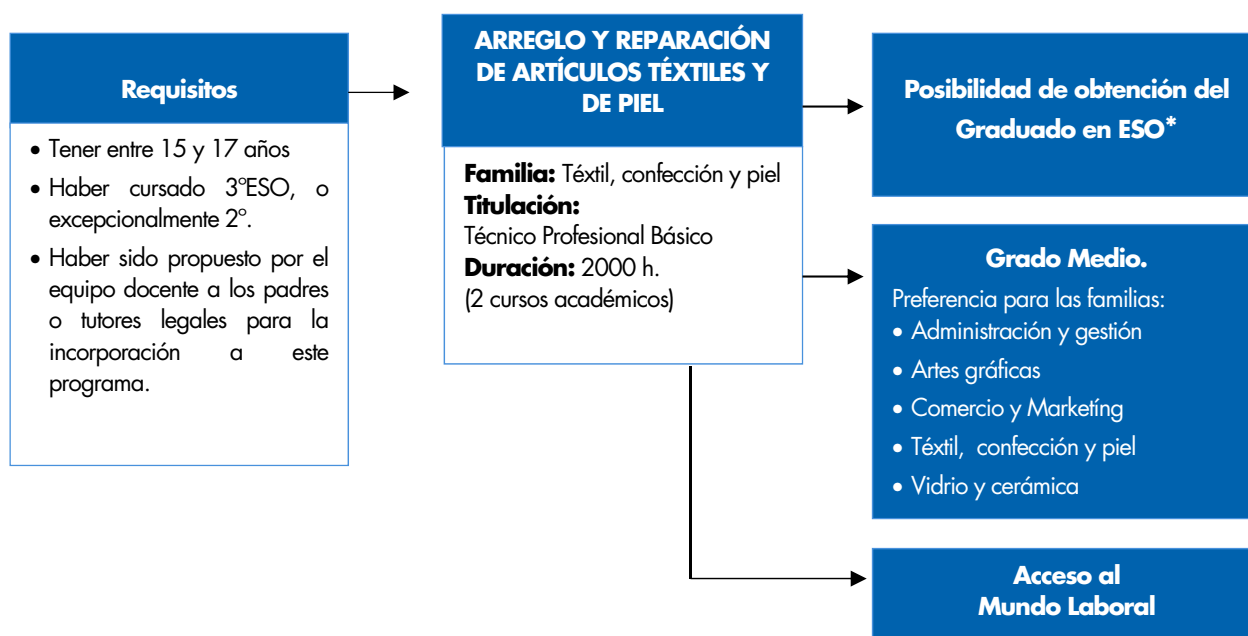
Requisitos

• Tener entre 15 y 17 años
• Haber cursado 3ºESO, o excepcionalmente 2º.
• Haber sido propuesto por el equipo docente a los padres o tutores legales para la incorporación a este programa.

ARREGLO Y REPARACIÓN DE ARTÍCULOS TÉXTILES Y DE PIEL

Familia: Téxtil, confección y piel
Titulación:
Técnico Profesional Básico
Duración: 2000 h.
(2 cursos académicos)

Posibilidad de obtención del Graduado en ESO*

Grado Medio.
Preferencia para las familias:
• Administración y gestión
• Artes gráficas
• Comercio y Marketíng
• Téxtil, confección y piel
• Vidrio y cerámica

Acceso al Mundo Laboral